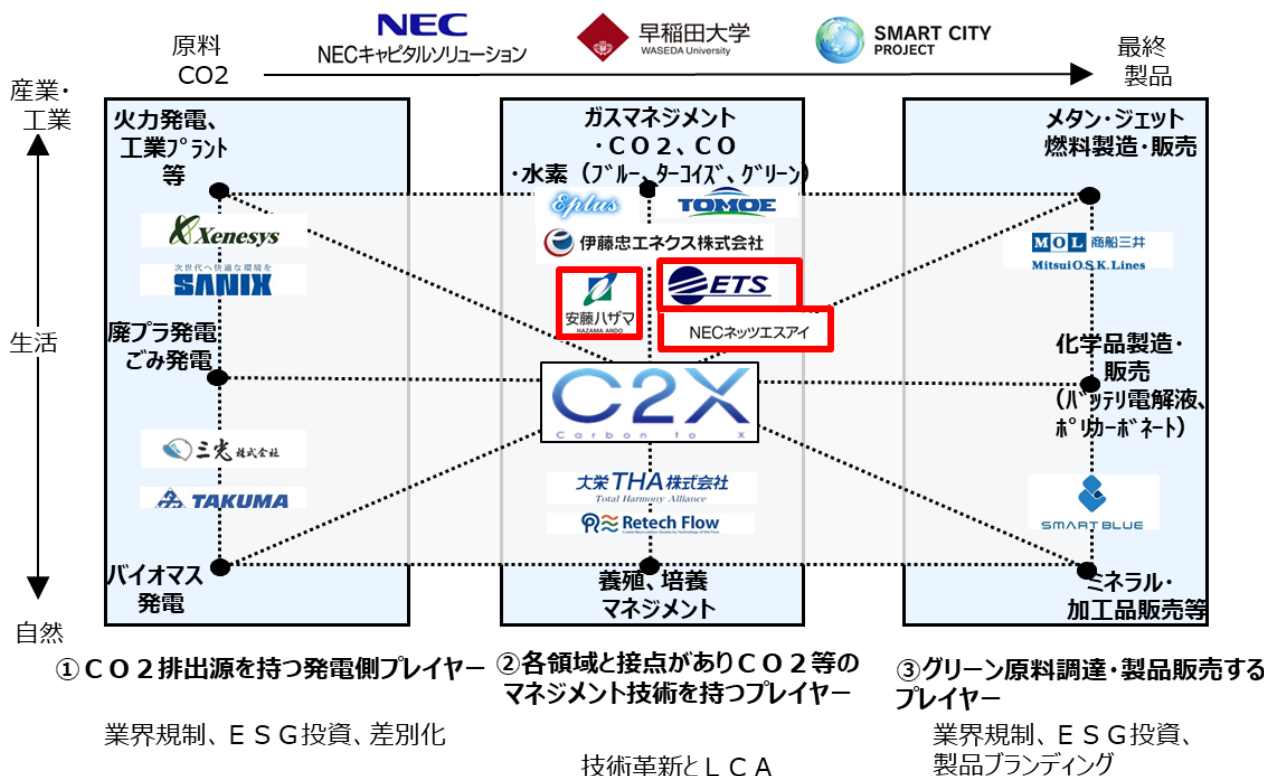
NEC
NECキャピタルソリューション

早稲田大学
WASEDA University

SMART CITY PROJECT

原料
CO2

最終
製品

産業・
工業

生活

自然

火力発電、
工業ﾌﾟﾗﾝﾄ
等

Xenesys

次世代へ快適な環境を
SANIX

廃プラ発電
ごみ発電

三光 株式会社

TAKUMA

バイオマス
発電

ガスマネジメント
・ＣＯ２、ＣＯ
・水素（ﾌﾞﾙｰ、ﾀｰｺｲｽﾞ、ｸﾞﾘｰﾝ）

Eplus

TOMOE

伊藤忠エネクス株式会社

安藤ハザマ
HAZAMA ANDO

ETS

NECネッツエスアイ

C2X
Carbon to X

大栄 THA株式会社
Total Harmony Alliance

Retech Flow

養殖、培養
マネジメント

メタン・ジェット
燃料製造・販売

MOL 商船三井
Mitsui O.S.K. Lines

化学品製造・
販売
（ﾊﾞｯﾃﾘ電解液、
ﾎﾟﾘｶｰﾎﾞﾈｰﾄ）

SMART BLUE

ミネラル・
加工品販売等

①ＣＯ２排出源を持つ発電側プレイヤー

業界規制、ＥＳＧ投資、差別化

②各領域と接点がありＣＯ２等の
マネジメント技術を持つプレイヤー

技術革新とＬＣＡ

③グリーン原料調達・製品販売する
プレイヤー

業界規制、ＥＳＧ投資、
製品ブランディング